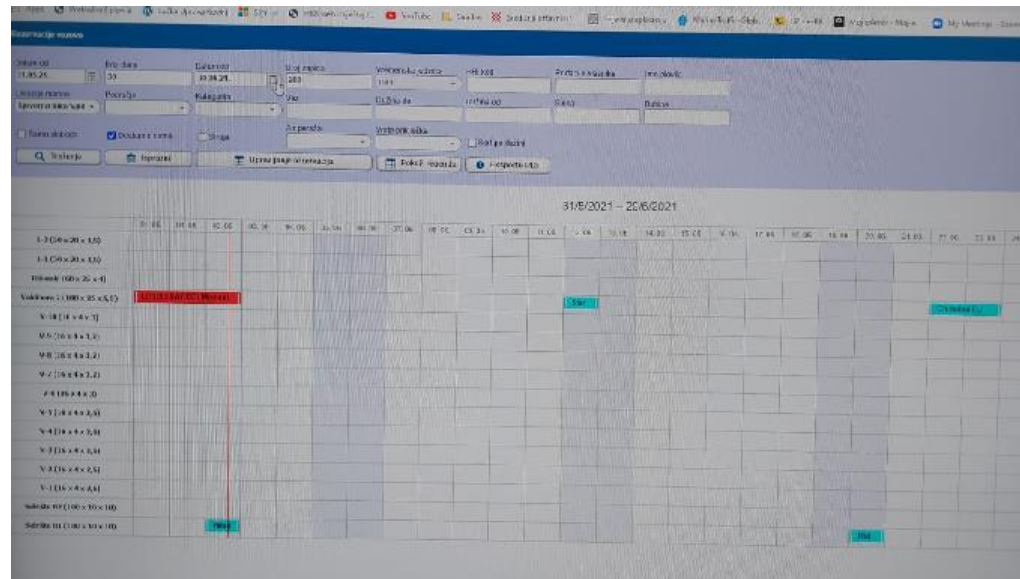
Rezervacije novo

Datum od 31.05.21.
Broj dana 30
Datum do 30.06.21.
Broj zapisa 200
Vremenska oznaka
Prikazati
Prostor
Ime plaćeno

Lokacija
Područje
Kategorija
Vlasnik
Od broja do

Samo aktivni
Dodatne rute
Skupa

Traženje
Ispraznite
Uprava plaćanja

31/5/2021 – 29/6/2021

1-3 (24 x 20 x 1,5)
1-1 (24 x 20 x 1,5)
Rekreacija (60 x 25 x 4)
Vaterpolo 1 (100 x 25 x 5,5)
V-10 (16 x 4 x 1)
V-9 (16 x 4 x 1,2)
V-8 (16 x 4 x 1,2)
V-7 (16 x 4 x 1,2)
V-6 (16 x 4 x 3)
V-5 (16 x 4 x 3,5)
V-4 (16 x 4 x 3,5)
V-3 (16 x 4 x 3,5)
V-2 (16 x 4 x 2,5)
V-1 (16 x 4 x 4,6)
Sobica (100 x 10 x 10)
Sobica (100 x 10 x 10)